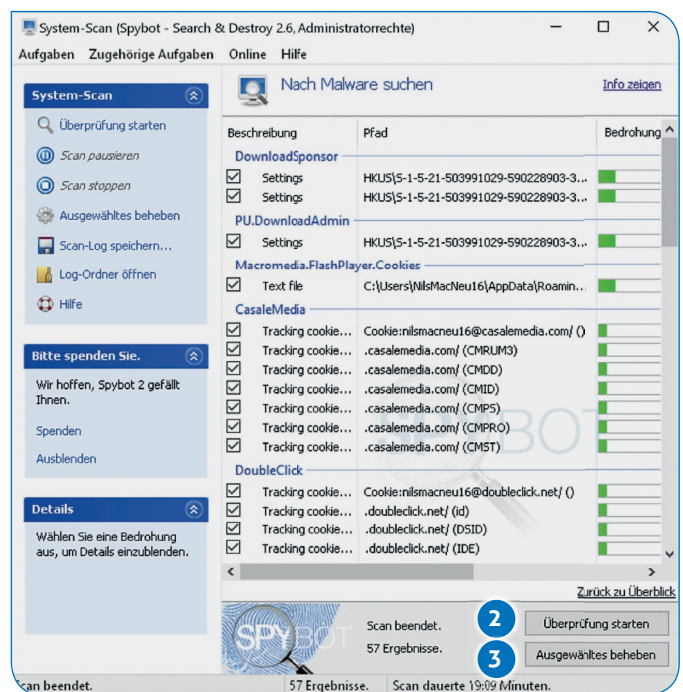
System-Scan (Spybot - Search & Destroy 2.6, Administratorrechte)

Aufgaben Zugehörige Aufgaben Online Hilfe

System-Scan

Überprüfung starten

Scan pausieren

Scan stoppen

Ausgewähltes beheben

Scan-Log speichern…

Log-Ordner öffnen

Hilfe

Bitte spenden Sie.

Wir hoffen, Spybot 2 gefällt Ihnen.

Spenden

Ausblenden

Details

Wählen Sie eine Bedrohung aus, um Details einzublenden.

Nach Malware suchen

Info zeigen

| Beschreibung | Pfad | Bedrohung |
|---|---|---|
| DownloadSponsor | | |
| Settings | HKUS\S-1-5-21-503991029-590228903-3,.. | |
| Settings | HKUS\S-1-5-21-503991029-590228903-3,.. | |
| PU.DownloadAdmin | | |
| Settings | HKUS\S-1-5-21-503991029-590228903-3,.. | |
| Macromedia.FlashPlayer.Cookies | | |
| Text file | C:\Users\NilsMacNeu16\AppData\Roamin… | |
| CasaleMedia | | |
| Tracking cookie… | Cookie:nilsmacneu16@casalemedia.com/ () | |
| Tracking cookie… | .casalemedia.com/ (CMRUM3) | |
| Tracking cookie… | .casalemedia.com/ (CMDD) | |
| Tracking cookie… | .casalemedia.com/ (CMID) | |
| Tracking cookie… | .casalemedia.com/ (CMPS) | |
| Tracking cookie… | .casalemedia.com/ (CMPRO) | |
| Tracking cookie… | .casalemedia.com/ (CMST) | |
| DoubleClick | | |
| Tracking cookie… | Cookie:nilsmacneu16@doubleclick.net/ () | |
| Tracking cookie… | .doubleclick.net/ (id) | |
| Tracking cookie… | .doubleclick.net/ (DSID) | |
| Tracking cookie… | .doubleclick.net/ (IDE) | |

Zurück zu Überblick

SPYBOT

Scan beendet.

57 Ergebnisse.

2

Überprüfung starten

3

Ausgewähltes beheben

Scan beendet. 57 Ergebnisse. Scan dauerte 19:09 Minuten.